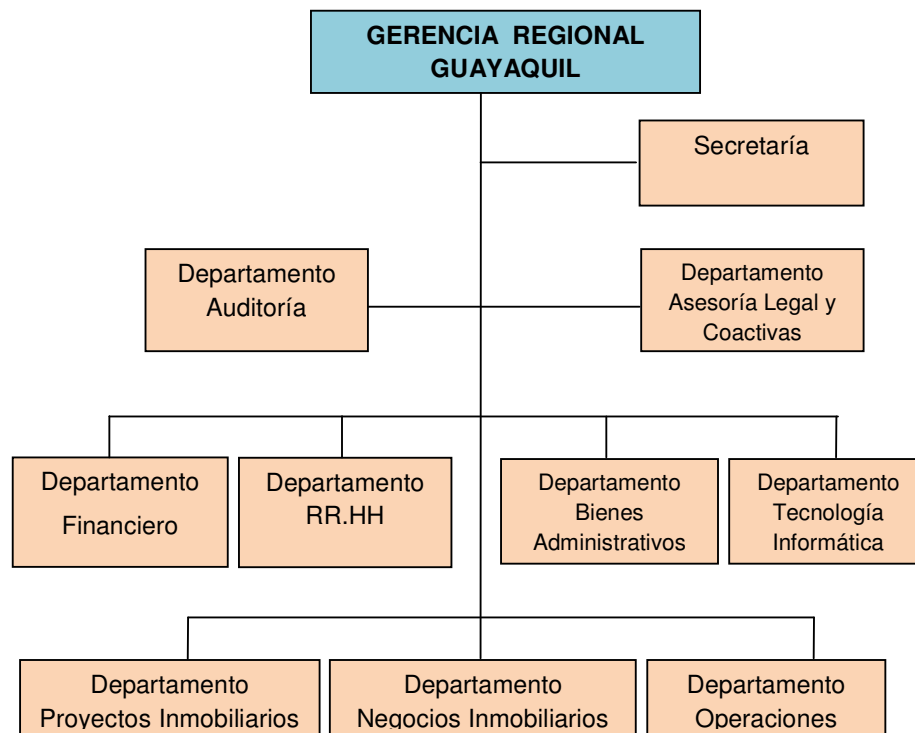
GERENCIA REGIONAL GUAYAQUIL

Secretaría

Departamento Auditoría

Departamento Asesoría Legal y Coactivas

Departamento Financiero

Departamento RR.HH

Departamento Bienes Administrativos

Departamento Tecnología Informática

Departamento Proyectos Inmobiliarios

Departamento Negocios Inmobiliarios

Departamento Operaciones